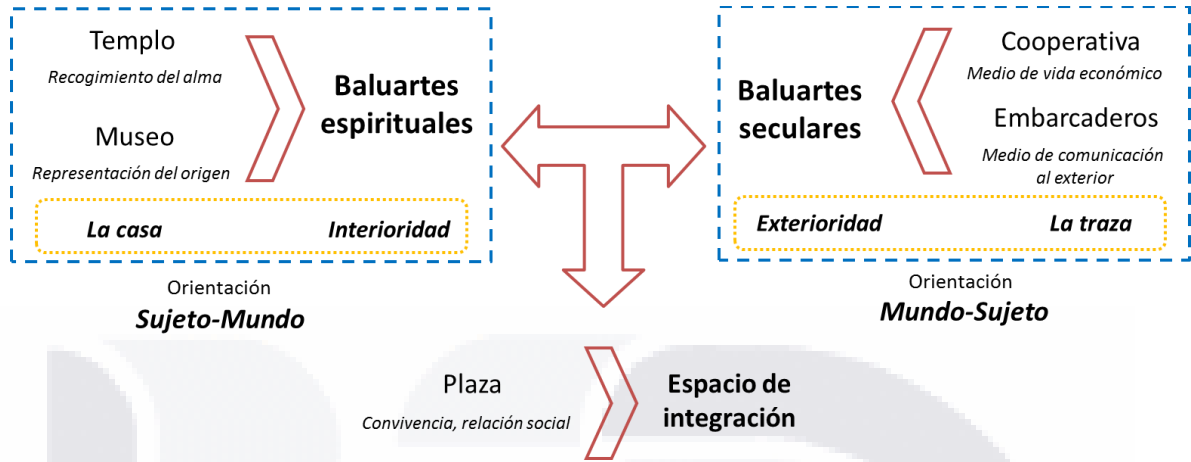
Templo

Recogimiento del alma

Museo

Representación del origen

Baluartes espirituales

La casa

Interioridad

Orientación

Sujeto-Mundo

Cooperativa

Medio de vida económico

Embarcaderos

Medio de comunicación al exterior

Baluartes seculares

Exterioridad

La traza

Orientación

Mundo-Sujeto

Plaza

Convivencia, relación social

Espacio de integración